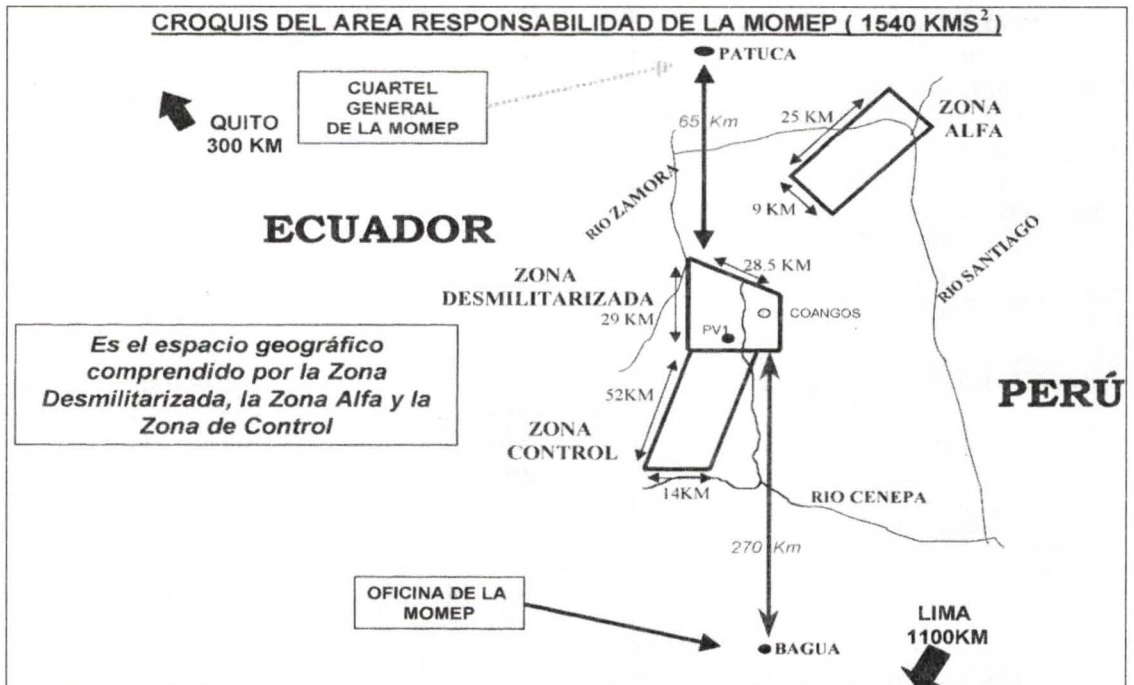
CROQUIS DEL AREA RESPONSABILIDAD DE LA MOMEP ( 1540 KMS$^2$ )

PATUCA

QUITO 300 KM

CUARTEL GENERAL DE LA MOMEP

65 Km

25 KM

ZONA ALFA

9 KM

RIO ZAMORA

ECUADOR

RIO SANTIAGO

28.5 KM

ZONA DESMILITARIZADA

29 KM

COANGOS

PV1

Es el espacio geográfico comprendido por la Zona Desmilitarizada, la Zona Alfa y la Zona de Control

52KM

PERÚ

ZONA CONTROL

14KM

RIO CENEPA

270 Km

OFICINA DE LA MOMEP

LIMA 1100KM

BAGUA